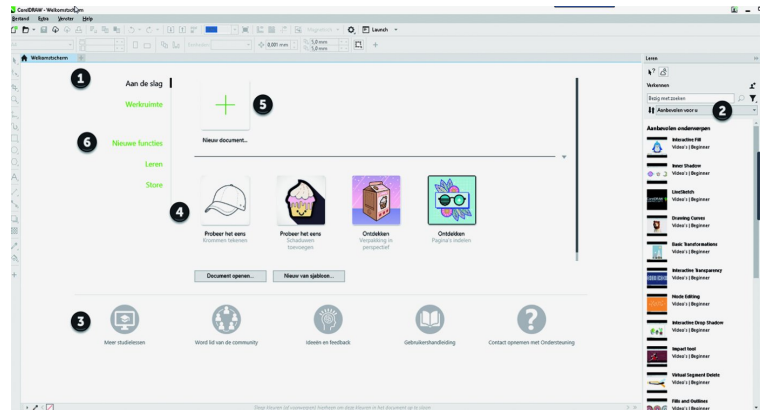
CorelDRAW - Welkomstscherm

Bestand Extra Venster Help

Launch

5,0 mm
5,0 mm
0,001 mm

Welkomstscherm

1

Aan de slag

Werkruimte

6

Nieuwe functies

Leren

Store

5

Nieuw document...

4

Probeer het eens
Krommen tekenen

Probeer het eens
Schaduwen toevoegen

Ontdekken
Verpakking in perspectief

Ontdekken
Pagina's indelen

Document openen...

Nieuw van sjabloon...

3

Meer studielessen

Word lid van de community

Ideeën en feedback

Gebruikershandleiding

Contact opnemen met Ondersteuning

Leren

Verkennen

Bezig met zoeken

2

Aanbevolen voor u

Aanbevolen onderwerpen

Interactive Fill
Video's | Beginner

Inner Shadow
Video's | Beginner

LiveSketch
Video's | Beginner

Drawing Curves
Video's | Beginner

Basic Transformations
Video's | Beginner

Interactive Transparency
Video's | Beginner

Mesh Editing
Video's | Beginner

Interactive Drop Shadow
Video's | Beginner

Impact tool
Video's | Beginner

Virtual Segment Delete
Video's | Beginner

Fills and Outlines
Video's | Beginner

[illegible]